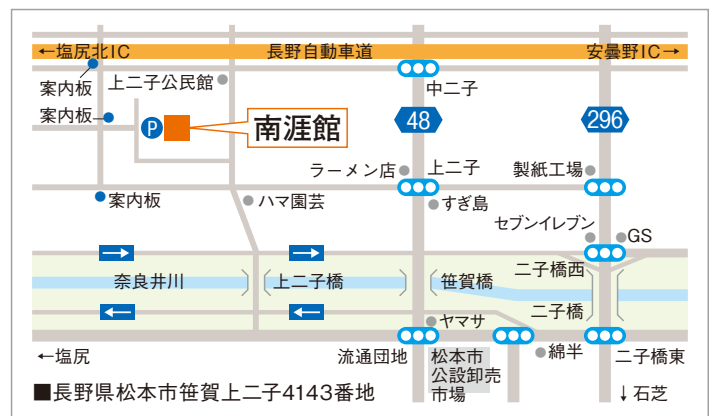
←塩尻北IC
長野自動車道
安曇野IC→
案内板
上二子公民館
案内板
P
南涯館
中二子
48
296
ラーメン店
上二子
製紙工場
案内板
ハマ園芸
すぎ島
セブンイレブン
GS
奈良井川
上二子橋
笹賀橋
二子橋西
二子橋
ヤマサ
←塩尻
流通団地
松本市公設卸売市場
綿半
二子橋東
■長野県松本市笹賀上二子4143番地
↓石芝